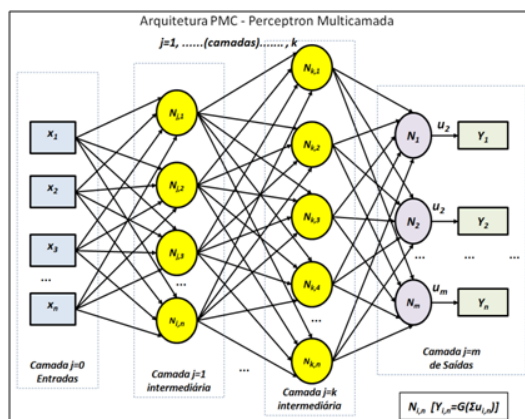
Arquitetura PMC - Perceptron Multicamada

j=1, ......(camadas)....... , k

$x_1$

$x_2$

$x_3$

...

$x_n$

$N_{j,1}$

$N_{j,2}$

$N_{j,3}$

...

$N_{j,n}$

$N_{k,1}$

$N_{k,2}$

$N_{k,3}$

$N_{k,4}$

...

$N_{k,n}$

$N_1$

$N_2$

...

$N_m$

$u_2$

$u_2$

$u_m$

$Y_1$

$Y_2$

...

$Y_n$

...

...

Camada j=0 Entradas

Camada j=1 intermediária

...

Camada j=k intermediária

Camada j=m de Saídas

$N_{i,n}$ $[Y_{i,n}=G(\Sigma u_{i,n})]$